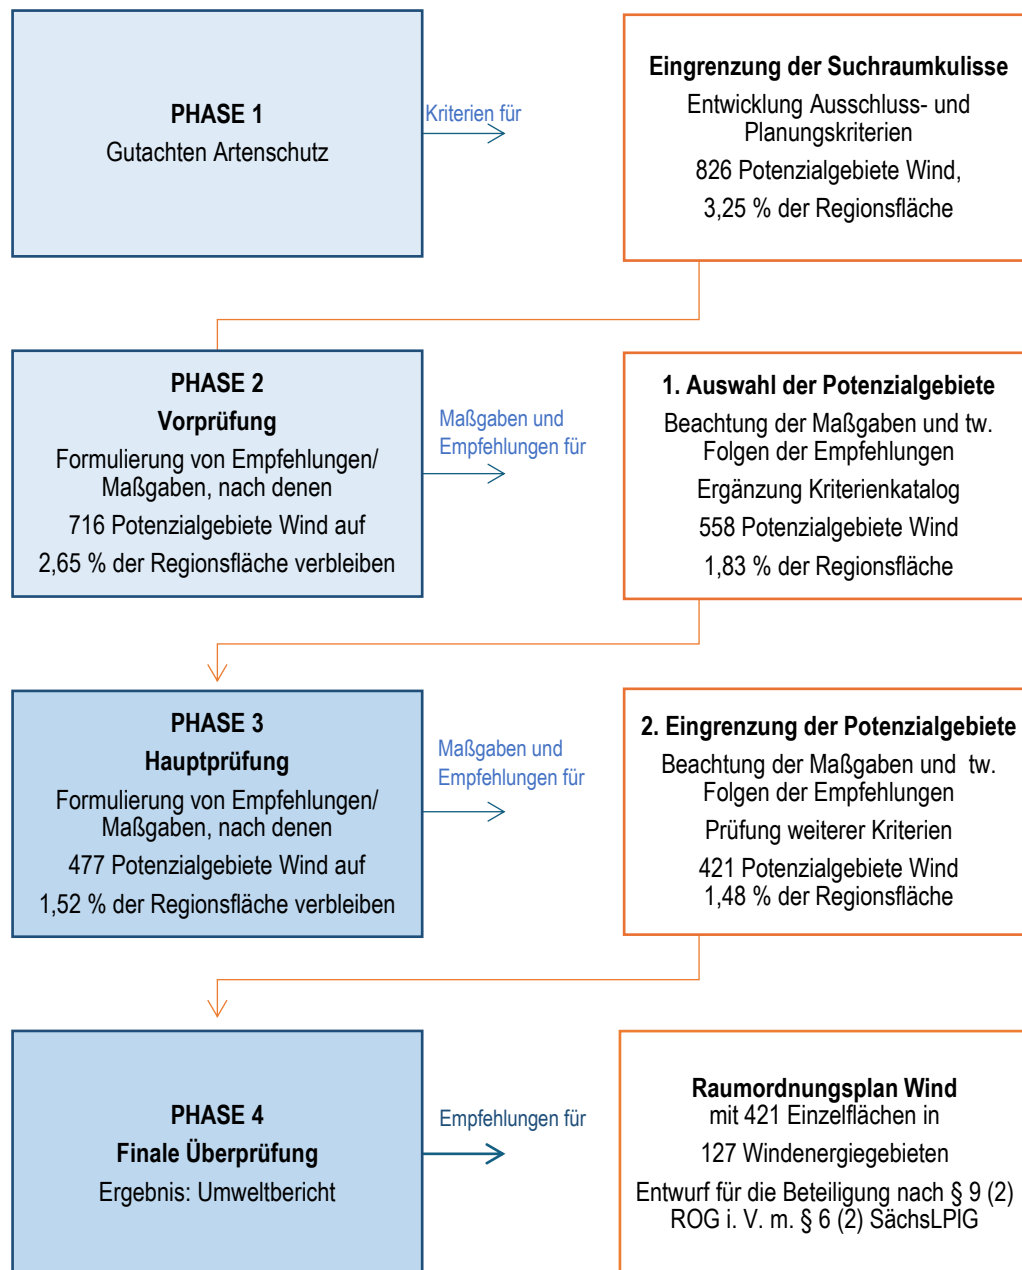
PHASE 1
Gutachten Artenschutz

Kriterien für

Eingrenzung der Suchraumkulisse
Entwicklung Ausschluss- und Planungskriterien
826 Potenzialgebiete Wind,
3,25 % der Regionsfläche

PHASE 2
Vorprüfung
Formulierung von Empfehlungen/ Maßgaben, nach denen
716 Potenzialgebiete Wind auf
2,65 % der Regionsfläche verbleiben

Maßgaben und Empfehlungen für

1. Auswahl der Potenzialgebiete
Beachtung der Maßgaben und tw. Folgen der Empfehlungen
Ergänzung Kriterienkatalog
558 Potenzialgebiete Wind
1,83 % der Regionsfläche

PHASE 3
Hauptprüfung
Formulierung von Empfehlungen/ Maßgaben, nach denen
477 Potenzialgebiete Wind auf
1,52 % der Regionsfläche verbleiben

Maßgaben und Empfehlungen für

2. Eingrenzung der Potenzialgebiete
Beachtung der Maßgaben und tw. Folgen der Empfehlungen
Prüfung weiterer Kriterien
421 Potenzialgebiete Wind
1,48 % der Regionsfläche

PHASE 4
Finale Überprüfung
Ergebnis: Umweltbericht

Empfehlungen für

Raumordnungsplan Wind
mit 421 Einzelflächen in
127 Windenergiegebieten
Entwurf für die Beteiligung nach § 9 (2) ROG i. V. m. § 6 (2) SächsLPlG